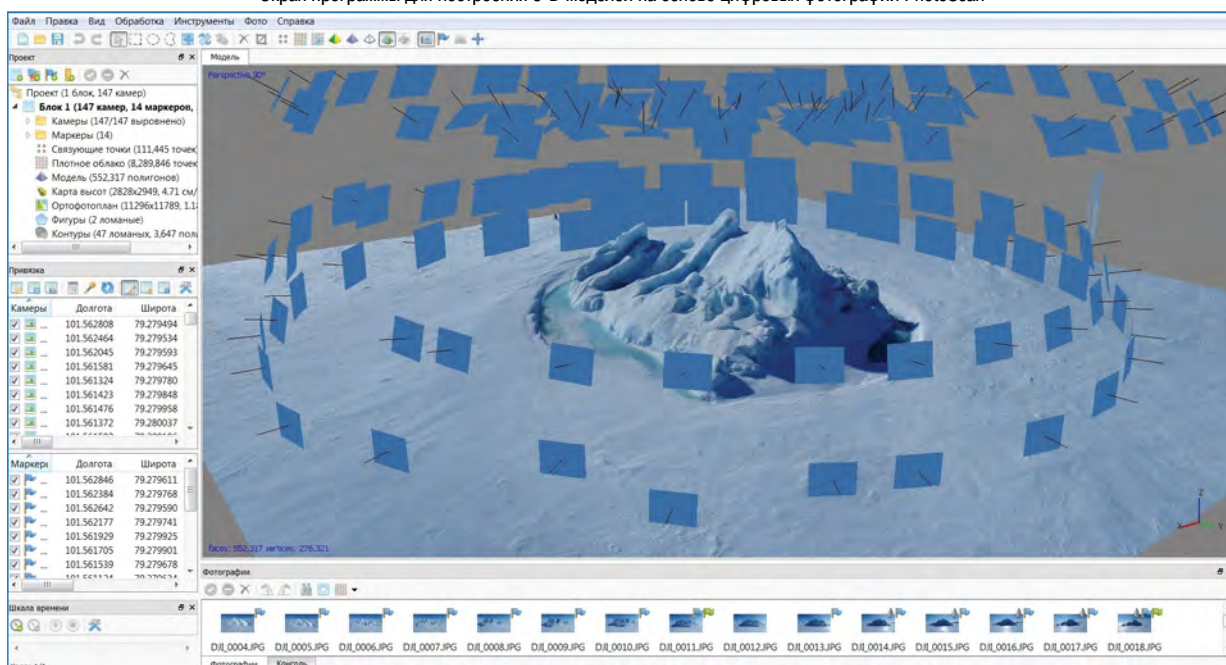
Экран программы для построения 3-D моделей на основе цифровых фотографий PhotoScan

Файл Правка Вид Обработка Инструменты Фото Справка

Проект

Проект (1 блок, 147 камер)
Блок 1 (147 камер, 14 маркеров,
Камеры (147/147 выровнено)
Маркеры (14)
Связующие точки (111,445 точек
Плотное облако (8,289,846 точек
Модель (552,317 полигонов)
Карта высот (2828x2949, 4.71 см/
Ортофотоплан (11296x11789, 1.1
Фигуры (2 ломаные)
Контуры (47 ломаных, 3,647 пол

Привязка

| Камеры | Долгота | Широта |
|---|---|---|
| ... | 101.562808 | 79.279494 |
| ... | 101.562464 | 79.279534 |
| ... | 101.562045 | 79.279593 |
| ... | 101.561581 | 79.279645 |
| ... | 101.561324 | 79.279780 |
| ... | 101.561423 | 79.279848 |
| ... | 101.561476 | 79.279958 |
| ... | 101.561372 | 79.280037 |

| Маркеры | Долгота | Широта |
|---|---|---|
| ... | 101.562846 | 79.279611 |
| ... | 101.562384 | 79.279768 |
| ... | 101.562642 | 79.279590 |
| ... | 101.562177 | 79.279741 |
| ... | 101.561929 | 79.279925 |
| ... | 101.561705 | 79.279901 |
| ... | 101.561539 | 79.279678 |

Шкала времени

Модель

Perspective 30°

faces: 552,317 vertices: 276,321

Фотографии

DJI_0004.JPG DJI_0005.JPG DJI_0006.JPG DJI_0007.JPG DJI_0008.JPG DJI_0009.JPG DJI_0010.JPG DJI_0011.JPG DJI_0012.JPG DJI_0013.JPG DJI_0014.JPG DJI_0015.JPG DJI_0016.JPG DJI_0017.JPG DJI_0018.JPG

Фотографии Консоль